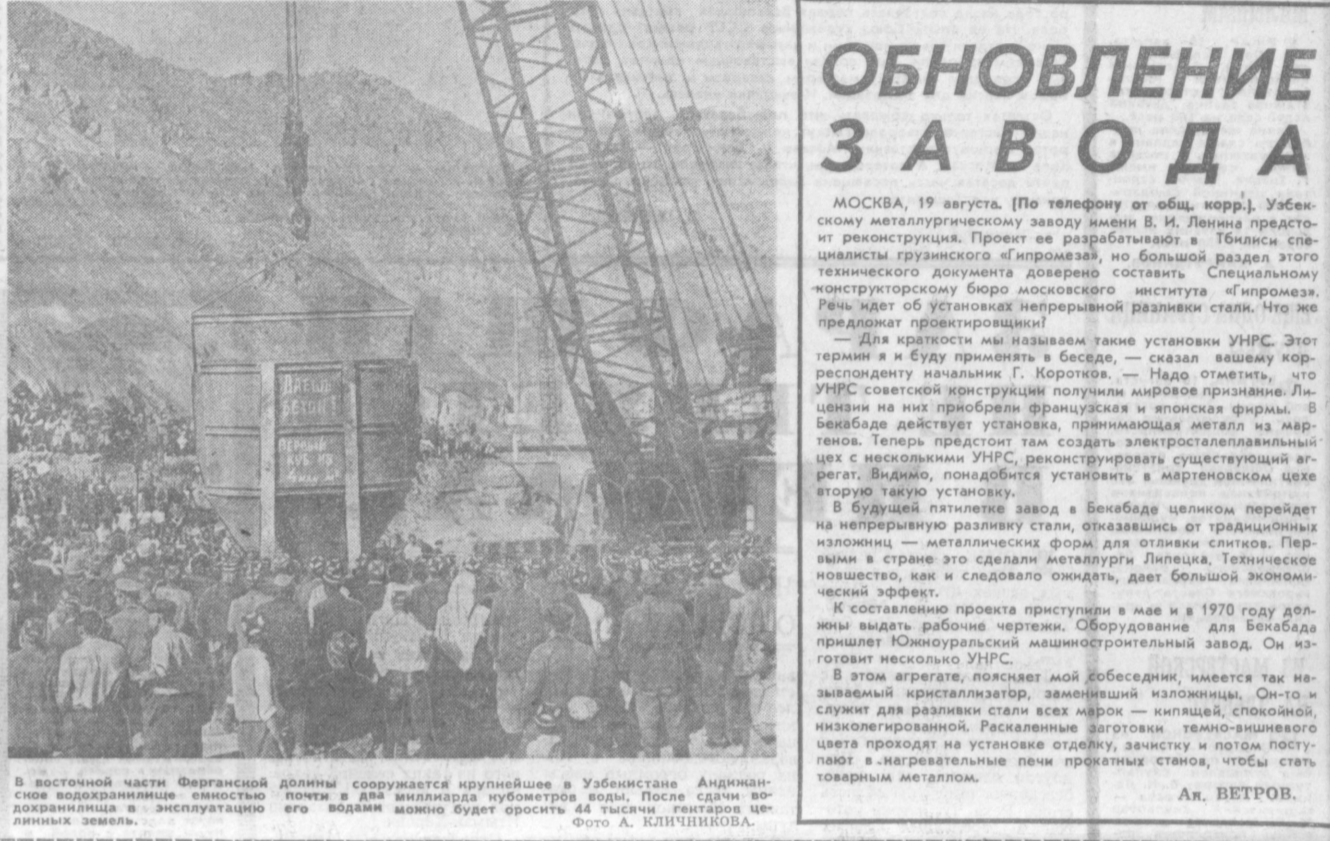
Даешь бетон!
Первый куб из
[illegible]

В восточной части Ферганской долины сооружается крупнейшее в Узбекистане Андижанское водохранилище емкостью почти в два миллиарда кубометров воды. После сдачи водохранилища в эксплуатацию его водами можно будет оросить 44 тысячи гектаров целинных земель.
Фото А. КЛИЧНИКОВА.

ОБНОВЛЕНИЕ ЗАВОДА

МОСКВА, 19 августа. (По телефону от общ. корр.). Узбекскому металлургическому заводу имени В. И. Ленина предстоит реконструкция. Проект ее разрабатывают в Тбилиси специалисты грузинского «Гипромеза», но большой раздел этого технического документа доверено составить Специальному конструкторскому бюро московского института «Гипромез». Речь идет об установках непрерывной разливки стали. Что же предложат проектировщики?

— Для краткости мы называем такие установки УНРС. Этот термин я и буду применять в беседе, — сказал вашему корреспонденту начальник Г. Коротков. — Надо отметить, что УНРС советской конструкции получили мировое признание. Лицензии на них приобрели французская и японская фирмы. В Бекабаде действует установка, принимающая металл из мартенов. Теперь предстоит там создать электросталеплавильный цех с несколькими УНРС, реконструировать существующий агрегат. Видимо, понадобится установить в мартеновском цехе вторую такую установку.

В будущей пятилетке завод в Бекабаде целиком перейдет на непрерывную разливку стали, отказавшись от традиционных изложниц — металлических форм для отливки слитков. Первыми в стране это сделали металлурги Липецка. Техническое новшество, как и следовало ожидать, дает большой экономический эффект.

К составлению проекта приступили в мае и в 1970 году должны выдать рабочие чертежи. Оборудование для Бекабада пришлет Южноуральский машиностроительный завод. Он изготовит несколько УНРС.

В этом агрегате, поясняет мой собеседник, имеется так называемый кристаллизатор, заменивший изложницы. Он-то и служит для разливки стали всех марок — кипящей, спокойной, низколегированной. Раскаленные заготовки темно-вишневого цвета проходят на установке отделку, зачистку и потом поступают в нагревательные печи прокатных станов, чтобы стать товарным металлом.

Ан. ВЕТРОВ.